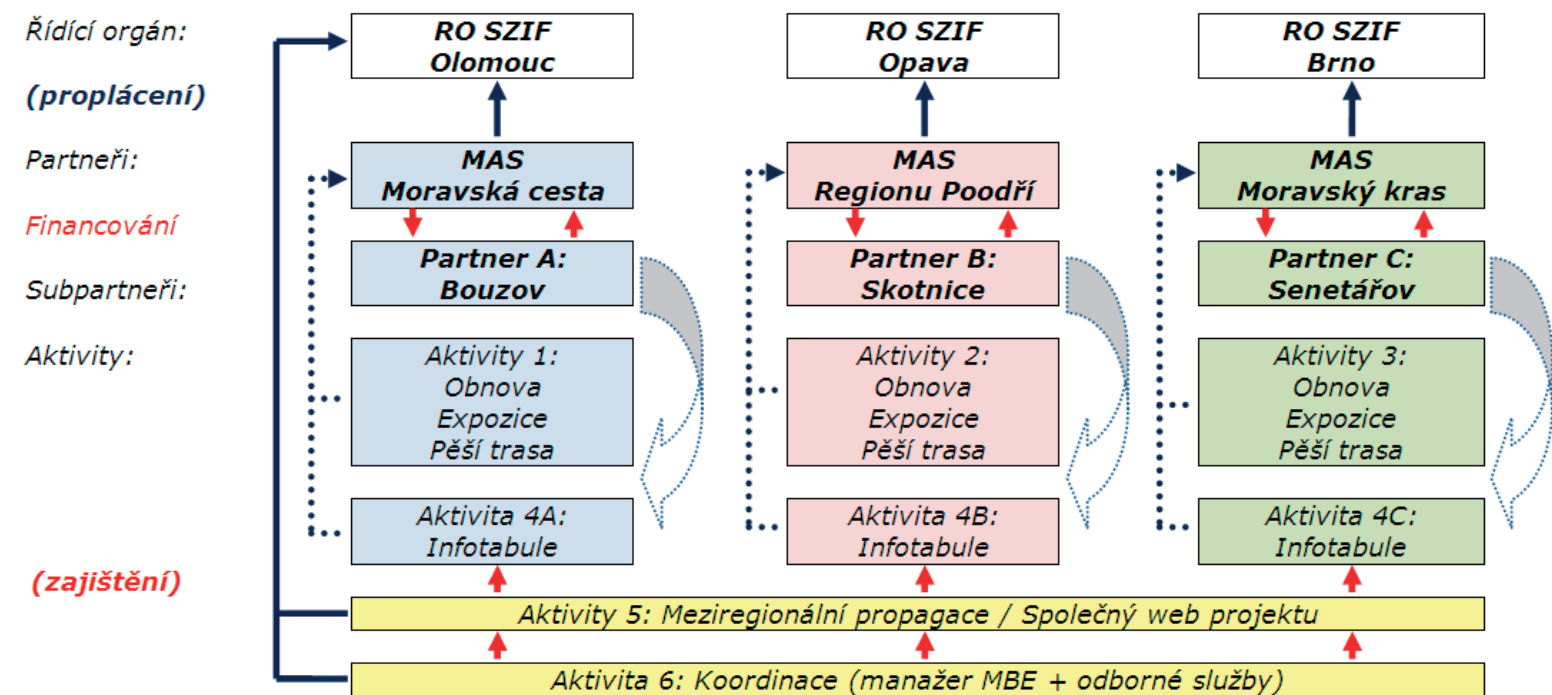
Řídící orgán:

(proplácení)

Partneři:

Financování

Subpartneři:

Aktivity:

(zajištění)

RO SZIF Olomouc

RO SZIF Opava

RO SZIF Brno

MAS Moravská cesta

MAS Regionu Poodří

MAS Moravský kras

Partner A: Bouzov

Partner B: Skotnice

Partner C: Senetářov

Aktivity 1: Obnova Expozice Pěší trasa

Aktivity 2: Obnova Expozice Pěší trasa

Aktivity 3: Obnova Expozice Pěší trasa

Aktivita 4A: Infotabule

Aktivita 4B: Infotabule

Aktivita 4C: Infotabule

Aktivity 5: Meziregionální propagace / Společný web projektu

Aktivita 6: Koordinace (manažer MBE + odborné služby)